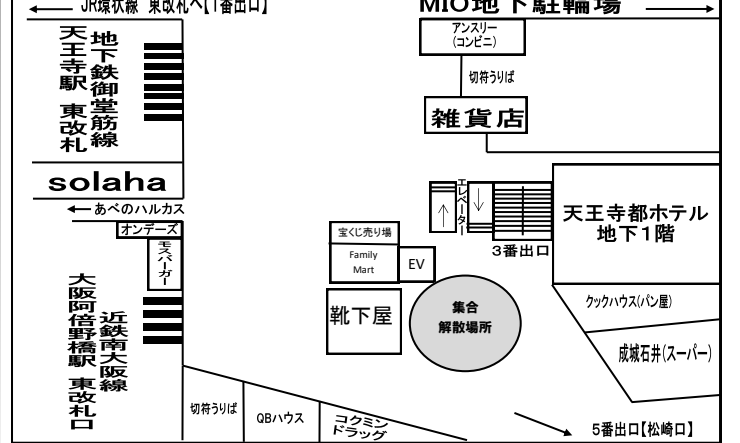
JR環状線 東改札へ【1番出口】

MIO地下駐輪場

アンスリー
(コンビニ)

切符うりば

雑貨店

天王寺駅 東改札

地下鉄御堂筋線

solaha

あべのハルカス

オンデーズ

モスバーガー

宝くじ売り場

Family Mart

EV

エレベーター

3番出口

天王寺都ホテル
地下1階

靴下屋

集合
解散場所

クックハウス(パン屋)

成城石井(スーパー)

大阪阿倍野橋駅 東改札口

近鉄南大阪線

切符うりば

QBハウス

コクミン
ドラッグ

5番出口【松崎口】